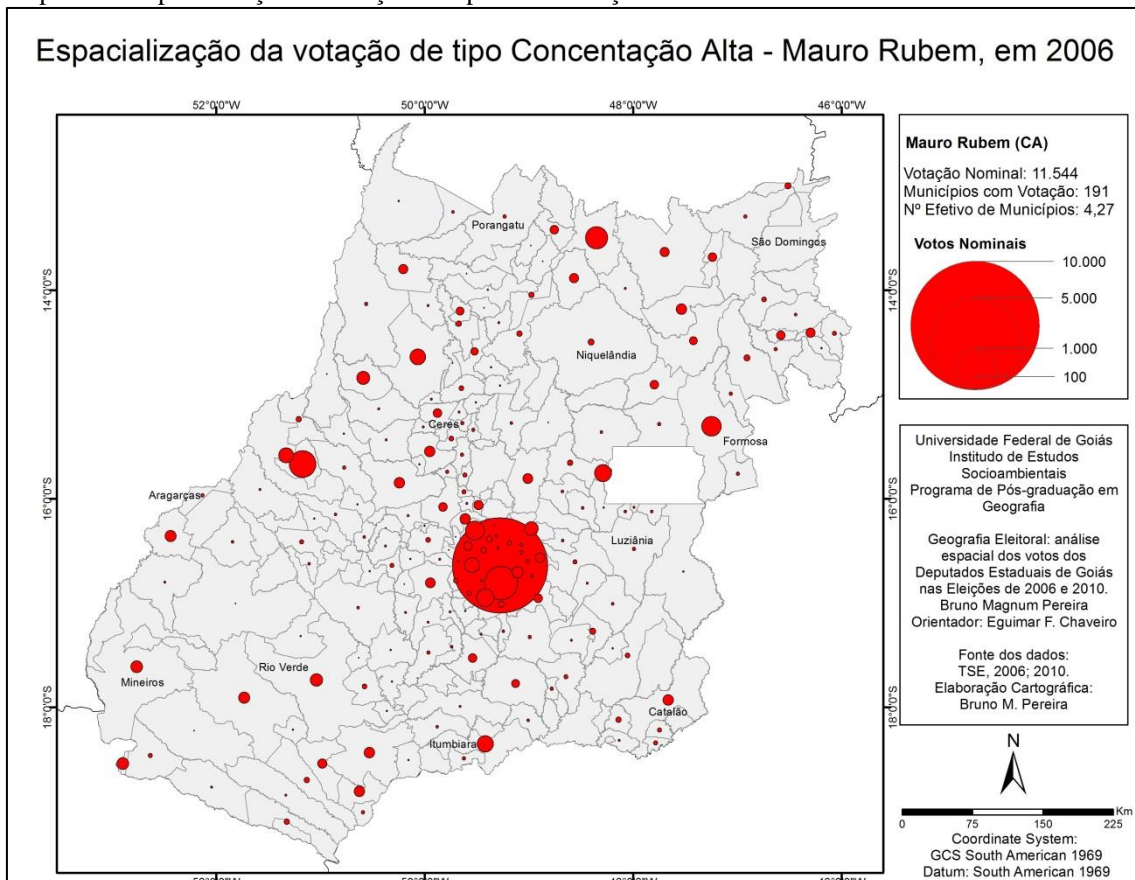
Espacialização da votação de tipo Concentação Alta - Mauro Rubem, em 2006

52°0'0"W 50°0'0"W 48°0'0"W 46°0'0"W

14°0'0"S 16°0'0"S 18°0'0"S

Porangatu
São Domingos
Niquelândia
Ceres
Formosa
Aragarças
Luziânia
Rio Verde
Mineiros
Catalão
Itumbiara

Mauro Rubem (CA)
Votação Nominal: 11.544
Municípios com Votação: 191
Nº Efetivo de Municípios: 4,27

Votos Nominais
10.000
5.000
1.000
100

Universidade Federal de Goiás
Instituto de Estudos Socioambientais
Programa de Pós-graduação em Geografia

Geografia Eleitoral: análise espacial dos votos dos Deputados Estaduais de Goiás nas Eleições de 2006 e 2010.
Bruno Magnum Pereira
Orientador: Eguimar F. Chaveiro

Fonte dos dados:
TSE, 2006; 2010.
Elaboração Cartográfica:
Bruno M. Pereira

N

0 75 150 225 Km
Coordinate System:
GCS South American 1969
Datum: South American 1969